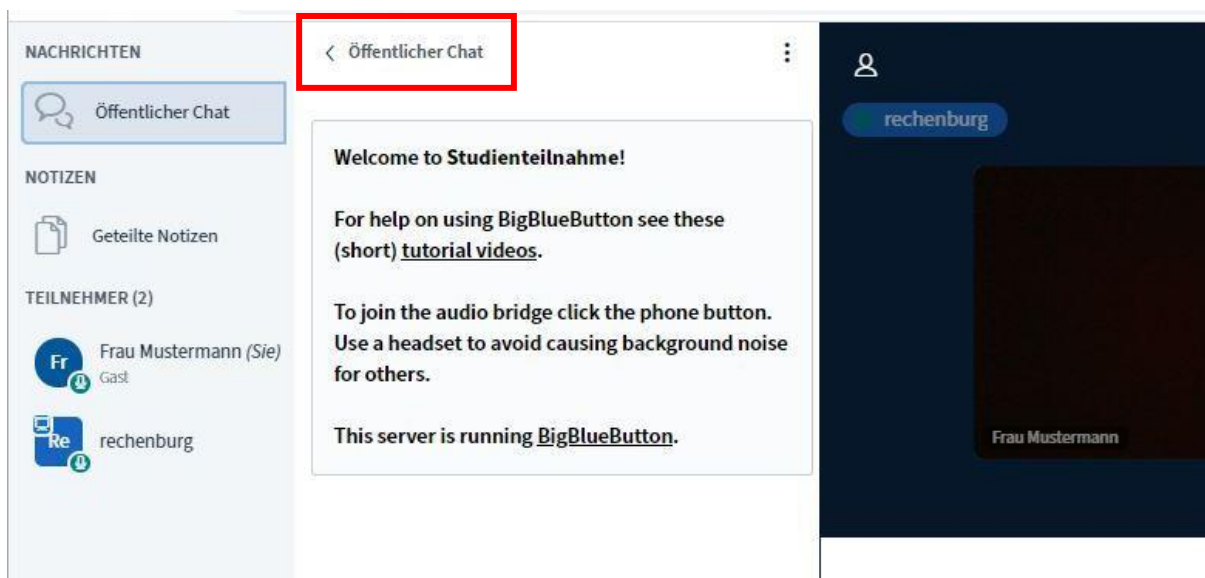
NACHRICHTEN

Öffentlicher Chat

NOTIZEN

Geteilte Notizen

TEILNEHMER (2)

Fr Frau Mustermann (Sie)
Gast

Re rechenburg

Öffentlicher Chat

Welcome to Studienteilnahme!

For help on using BigBlueButton see these (short) tutorial videos.

To join the audio bridge click the phone button. Use a headset to avoid causing background noise for others.

This server is running BigBlueButton.

rechenburg

Frau Mustermann